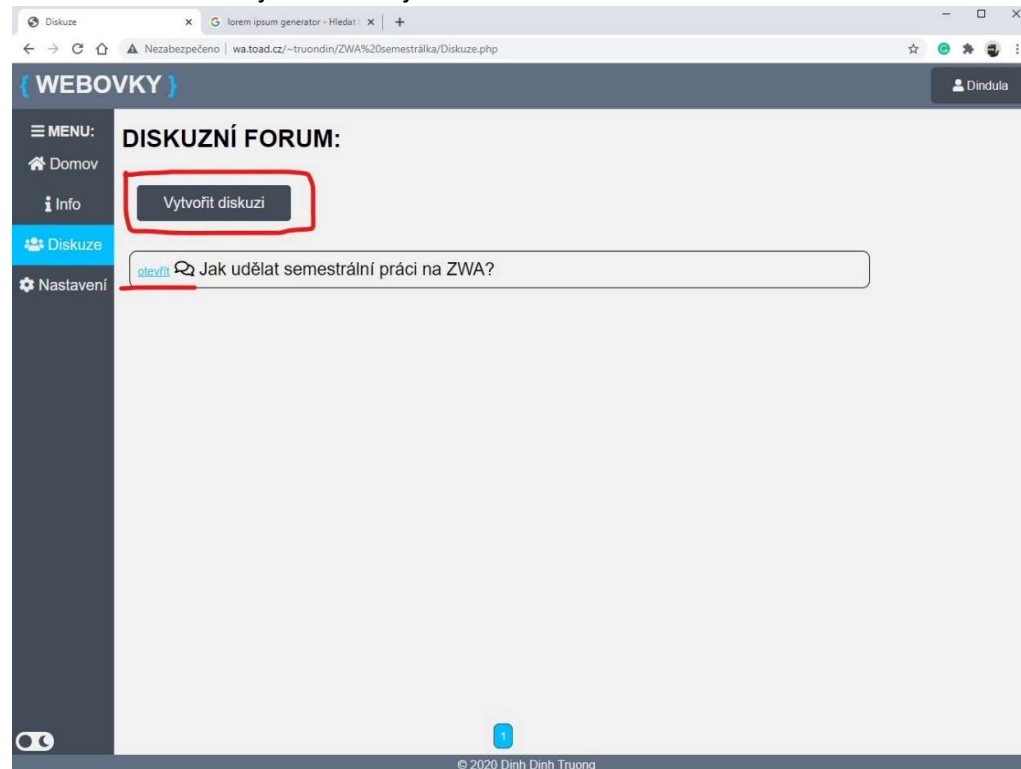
Diskuze
lorem ipsum generator - Hledat
Nezabezpečeno | wa.toad.cz/~truondin/ZWA%20semestrálka/Diskuze.php

{ WEBOVKY }
Dindula

MENU:
Domov
Info
Diskuze
Nastavení

DISKUZNÍ FORUM:

Vytvořit diskuzi

otevřít Jak udělat semestrální práci na ZWA?

1

© 2020 Dinh Dinh Truong